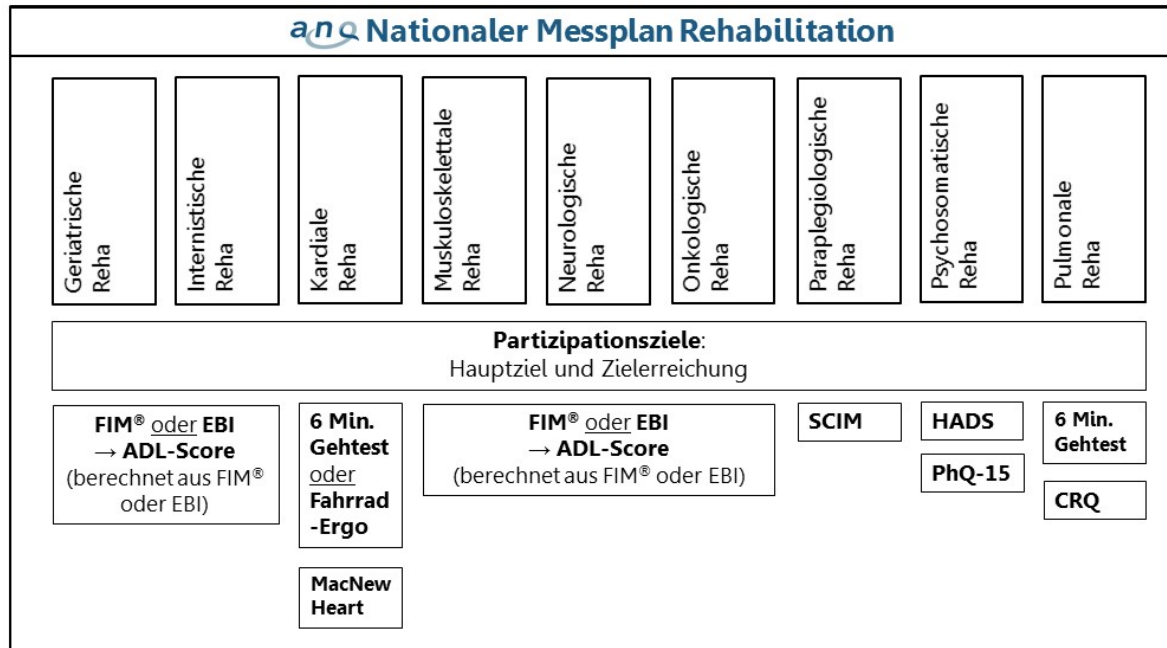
anq Nationaler Messplan Rehabilitation

Geriatrische Reha

Internistische Reha

Kardiale Reha

Muskuloskelettale Reha

Neurologische Reha

Onkologische Reha

Paraplegiologische Reha

Psychosomatische Reha

Pulmonale Reha

**Partizipationsziele**:
Hauptziel und Zielerreichung

**FIM®** oder **EBI** → **ADL-Score** (berechnet aus FIM® oder EBI)

**6 Min. Gehtest** oder **Fahrrad-Ergo**

**MacNew Heart**

**FIM®** oder **EBI** → **ADL-Score** (berechnet aus FIM® oder EBI)

**SCIM**

**HADS**

**PhQ-15**

**6 Min. Gehtest**

**CRQ**